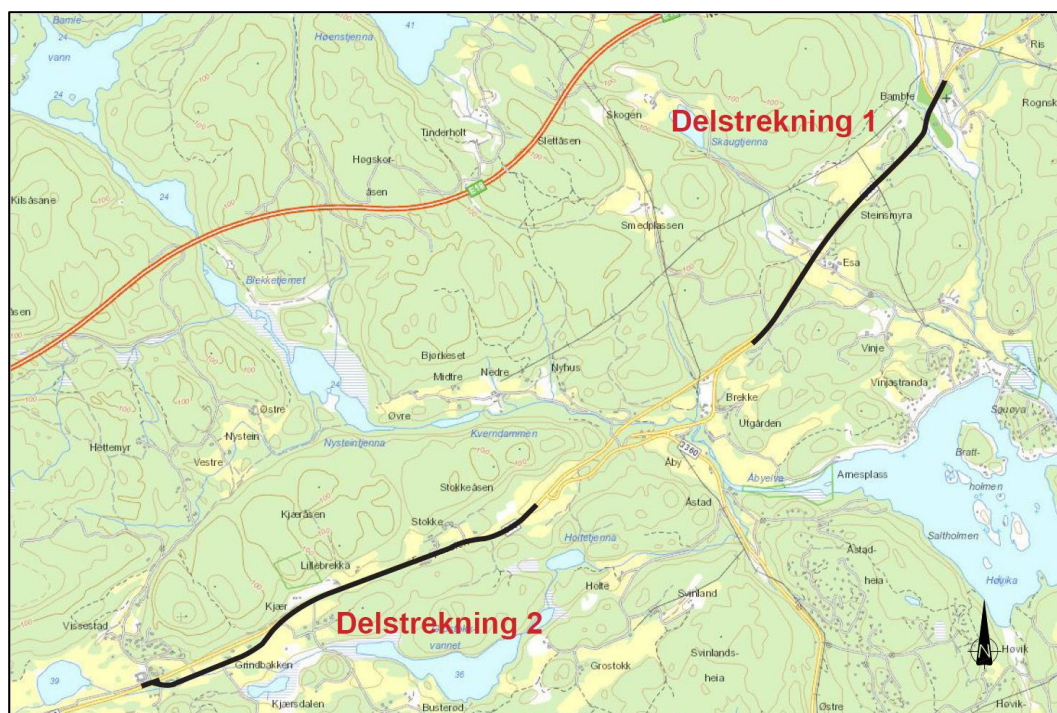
Bamle-
vann
24
41
Høenstjenna
Bamble
Ris
Rognsk
Delstrekning 1
Skogen
Skaugtjenna
Tinderholt
Slettåsen
Høgskor-
åsen
Kilsåsane
24
Steinsmyra
Smedplassen
Esa
Brekketjernet
åsen
Vinje
Bjørkeset
Midtre
Nedre
Nyhus
Vinjestranda
Brekke
Sauøya
Øvre
Østre
Nystein
Utgården
Nysteintjenna
Kverndammen
Bratt-
holmen
Hettemyr
Vestre
3280
Åby
Åbyelva
Arnesplass
Saltholmen
Stokkeåsen
Åstad
Kjæråsen
Stokke
Holtetjenna
Åstad-
heia
Lillebrekka
Holte
Høvika
Kjær
Svinland
Delstrekning 2
Vissestad
Grindbakken
vannet
Grostokk
Svinlands-
heia
Høvik
39
36
Kjærsdalen
Busterød
Østre
Høvik